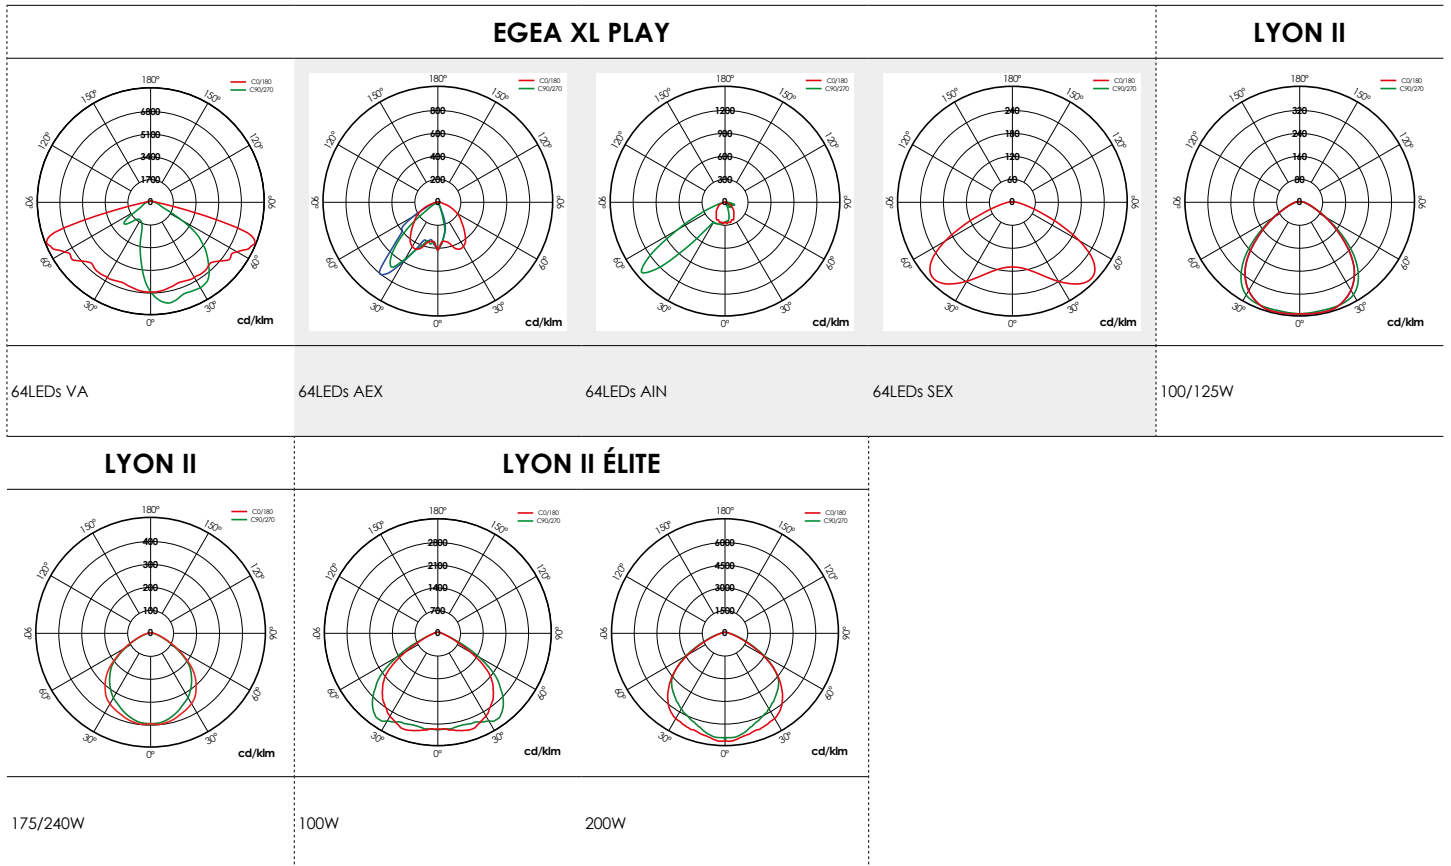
EGEA XL PLAY

LYON II

180° 150° 150° 120° 120° 90° 90° 60° 60° 30° 30° 0°
C0/180
C90/270
6800
5100
3400
1700
0
cd/klm

180° 150° 150° 120° 120° 90° 90° 60° 60° 30° 30° 0°
C0/180
C90/270
800
600
400
200
0
cd/klm

180° 150° 150° 120° 120° 90° 90° 60° 60° 30° 30° 0°
C0/180
C90/270
1200
900
600
300
0
cd/klm

180° 150° 150° 120° 120° 90° 90° 60° 60° 30° 30° 0°
C0/180
C90/270
240
180
120
60
0
cd/klm

180° 150° 150° 120° 120° 90° 90° 60° 60° 30° 30° 0°
C0/180
C90/270
320
240
160
80
0
cd/klm

64LEDs VA

64LEDs AEX

64LEDs AIN

64LEDs SEX

100/125W

LYON II

LYON II ÉLITE

180° 150° 150° 120° 120° 90° 90° 60° 60° 30° 30° 0°
C0/180
C90/270
400
300
200
100
0
cd/klm

180° 150° 150° 120° 120° 90° 90° 60° 60° 30° 30° 0°
C0/180
C90/270
2800
2100
1400
700
0
cd/klm

180° 150° 150° 120° 120° 90° 90° 60° 60° 30° 30° 0°
C0/180
C90/270
6000
4500
3000
1500
0
cd/klm

175/240W

100W

200W